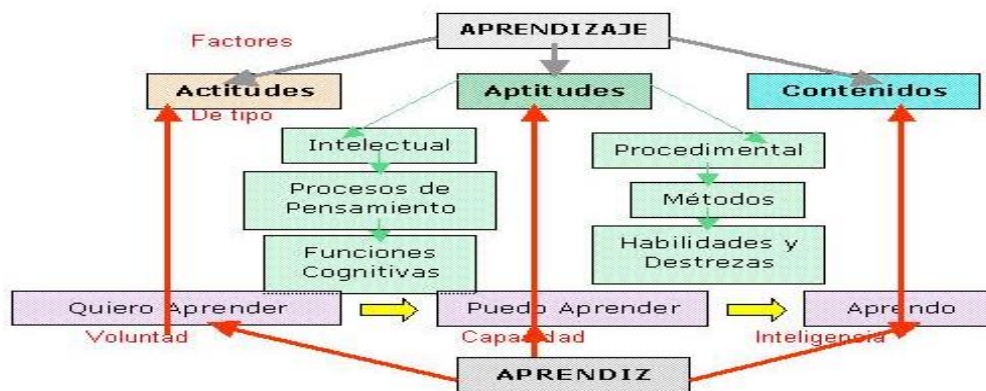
APRENDIZAJE

Factores

Actitudes

Aptitudes

Contenidos

De tipo

Intelectual

Procesos de Pensamiento

Funciones Cognitivas

Procedimental

Métodos

Habilidades y Destrezas

Quiero Aprender

Puedo Aprender

Aprendo

Voluntad

Capacidad

Inteligencia

APRENDIZ